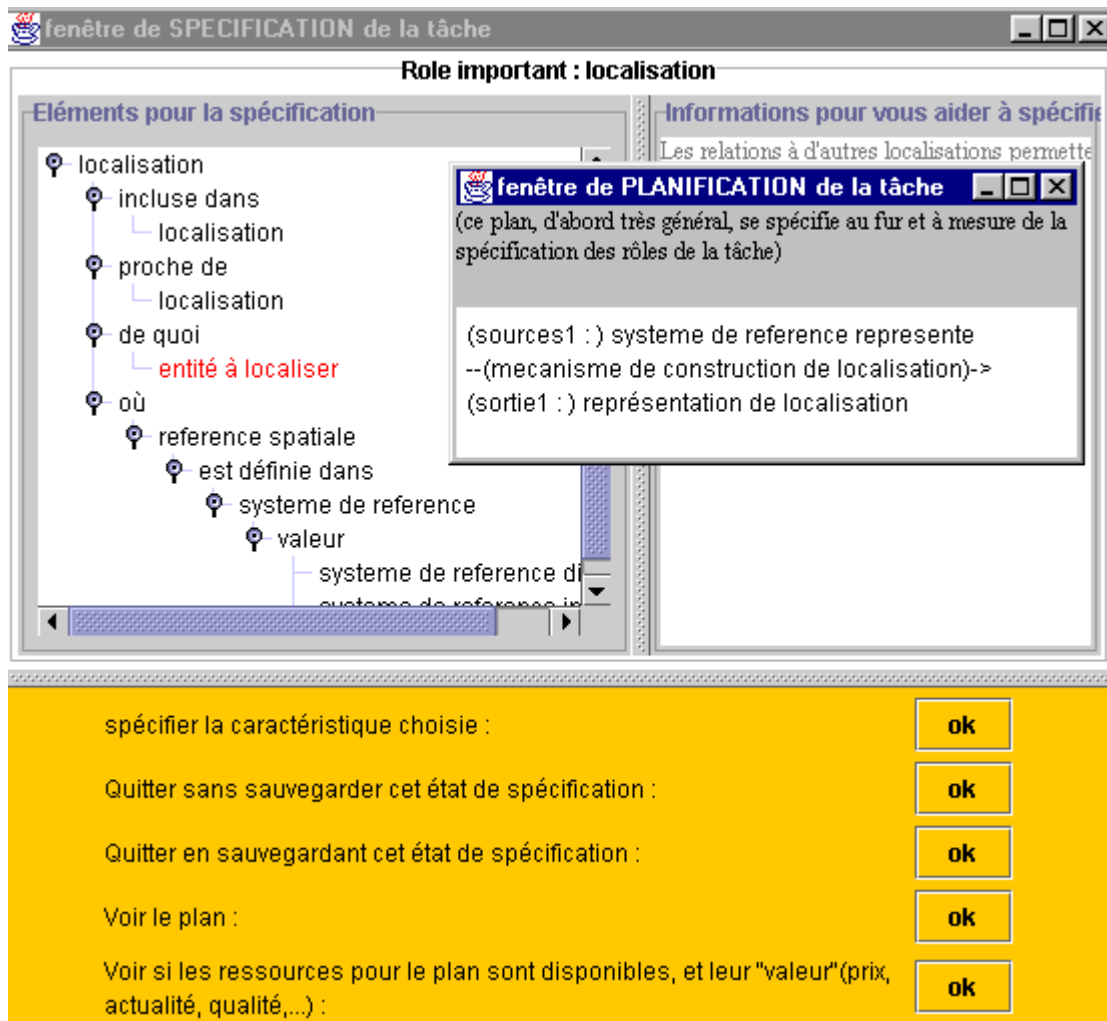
fenêtre de SPECIFICATION de la tâche

Role important : localisation

Eléments pour la spécification

localisation
incluse dans
localisation
proche de
localisation
de quoi
entité à localiser
où
reference spatiale
est définie dans
systeme de reference
valeur
systeme de reference di
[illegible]

Informations pour vous aider à spécifie

Les relations à d'autres localisations permette

fenêtre de PLANIFICATION de la tâche

(ce plan, d'abord très général, se spécifie au fur et à mesure de la spécification des rôles de la tâche)

(sources1 : ) systeme de reference represente
--(mecanisme de construction de localisation)->
(sortie1 : ) représentation de localisation

spécifier la caractéristique choisie :
ok

Quitter sans sauvegarder cet état de spécification :
ok

Quitter en sauvegardant cet état de spécification :
ok

Voir le plan :
ok

Voir si les ressources pour le plan sont disponibles, et leur "valeur"(prix, actualité, qualité,...) :
ok